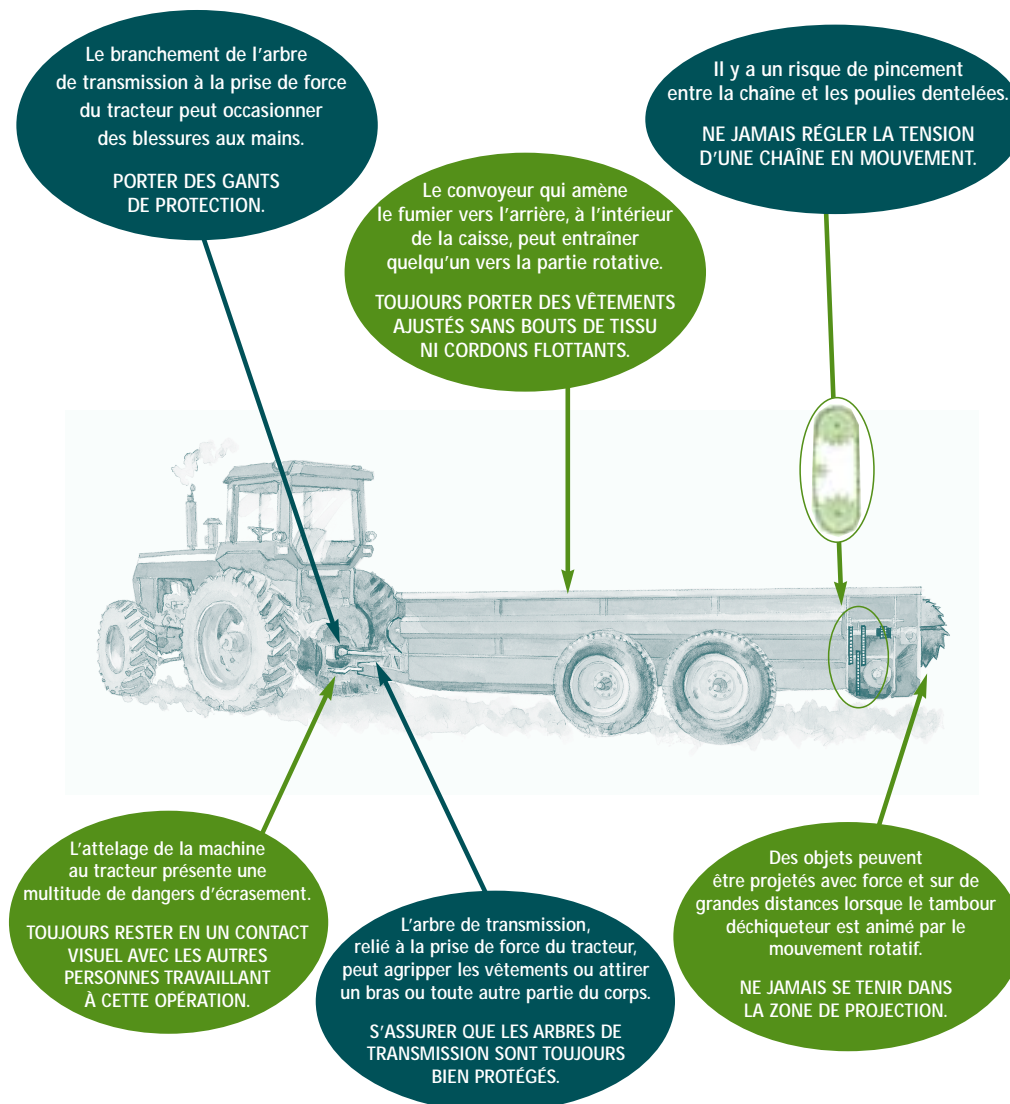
Le branchement de l’arbre de transmission à la prise de force du tracteur peut occasionner des blessures aux mains.

PORTER DES GANTS DE PROTECTION.

Le convoyeur qui amène le fumier vers l’arrière, à l’intérieur de la caisse, peut entraîner quelqu’un vers la partie rotative.

TOUJOURS PORTER DES VÊTEMENTS AJUSTÉS SANS BOUTS DE TISSU NI CORDONS FLOTTANTS.

Il y a un risque de pincement entre la chaîne et les poulies dentelées.

NE JAMAIS RÉGLER LA TENSION D’UNE CHAÎNE EN MOUVEMENT.

L’attelage de la machine au tracteur présente une multitude de dangers d’écrasement.

TOUJOURS RESTER EN UN CONTACT VISUEL AVEC LES AUTRES PERSONNES TRAVAILLANT À CETTE OPÉRATION.

L’arbre de transmission, relié à la prise de force du tracteur, peut agripper les vêtements ou attirer un bras ou toute autre partie du corps.

S’ASSURER QUE LES ARBRES DE TRANSMISSION SONT TOUJOURS BIEN PROTÉGÉS.

Des objets peuvent être projetés avec force et sur de grandes distances lorsque le tambour déchiqueteur est animé par le mouvement rotatif.

NE JAMAIS SE TENIR DANS LA ZONE DE PROJECTION.